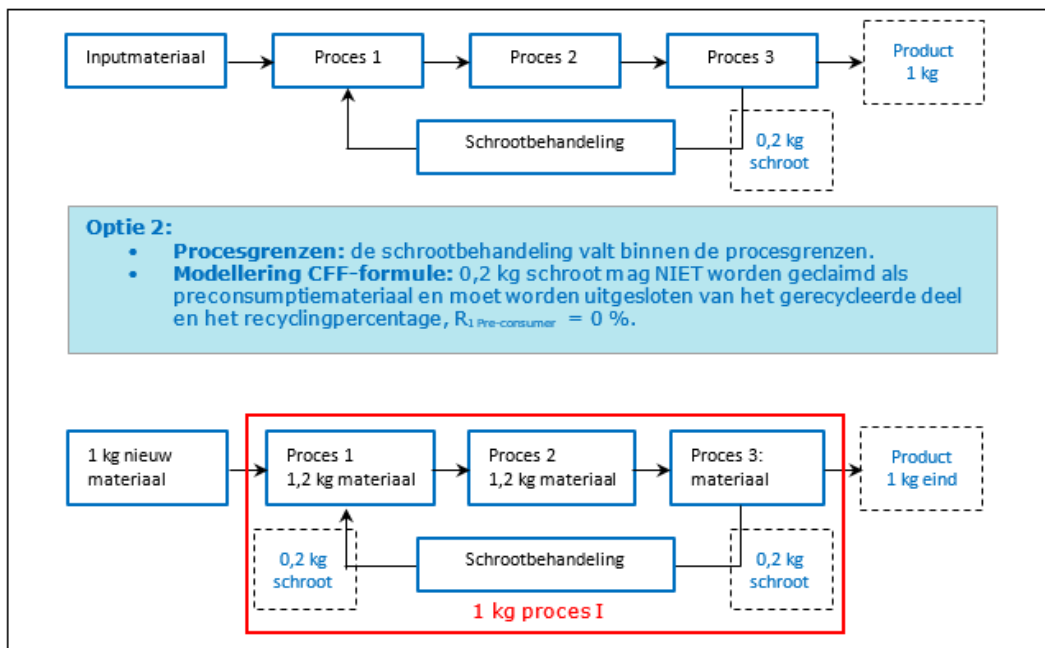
Inputmateriaal

Proces 1

Proces 2

Proces 3

Product
1 kg

Schrootbehandeling

0,2 kg
schroot

**Optie 2:**
• **Procesgrenzen:** de schrootbehandeling valt binnen de procesgrenzen.
• **Modellering CFF-formule:** 0,2 kg schroot mag NIET worden geclaimd als preconsumptiemateriaal en moet worden uitgesloten van het gerecycleerde deel en het recyclingpercentage, $R_{1\ Pre\text{-}consumer}$ = 0 %.

1 kg nieuw
materiaal

Proces 1
1,2 kg materiaal

Proces 2
1,2 kg materiaal

Proces 3:
materiaal

Product
1 kg eind

0,2 kg
schroot

Schrootbehandeling

0,2 kg
schroot

1 kg proces I